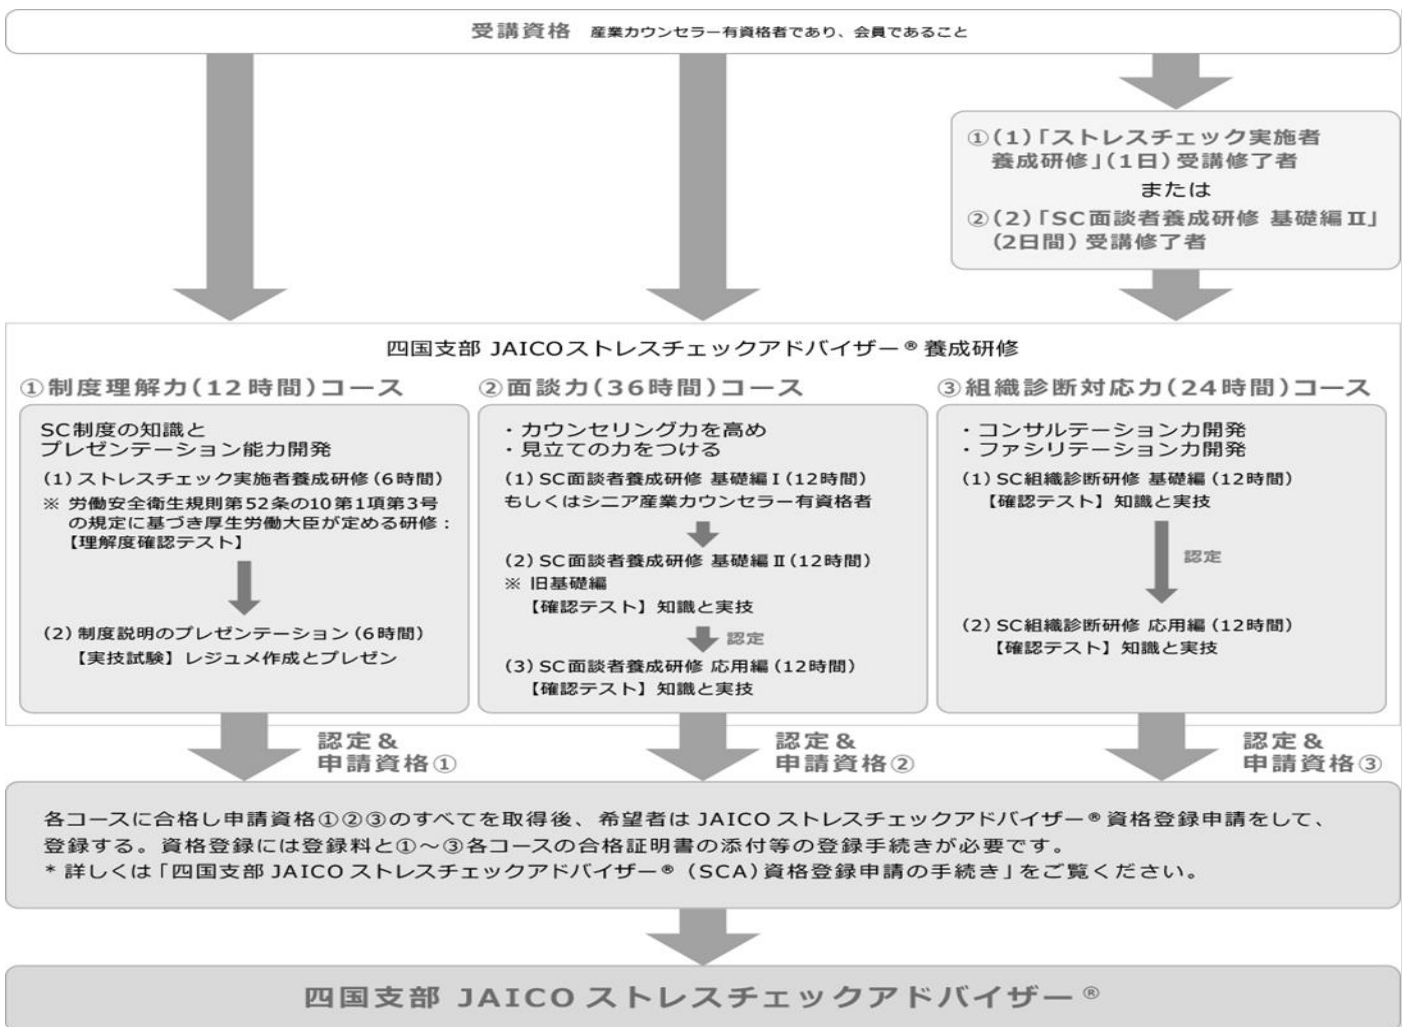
受講資格　産業カウンセラー有資格者であり、会員であること

①(1)「ストレスチェック実施者養成研修」(1日) 受講修了者
または
②(2)「SC面談者養成研修 基礎編Ⅱ」(2日間) 受講修了者

四国支部 JAICOストレスチェックアドバイザー® 養成研修

①制度理解力(12時間)コース

SC制度の知識とプレゼンテーション能力開発

(1) ストレスチェック実施者養成研修 (6時間)
※ 労働安全衛生規則第52条の10第1項第3号の規定に基づき厚生労働大臣が定める研修：
【理解度確認テスト】

(2) 制度説明のプレゼンテーション (6時間)
【実技試験】 レジュメ作成とプレゼン

②面談力(36時間)コース

・カウンセリング力を高め
・見立ての力をつける

(1) SC面談者養成研修 基礎編Ⅰ (12時間)
もしくはシニア産業カウンセラー有資格者

(2) SC面談者養成研修 基礎編Ⅱ (12時間)
※ 旧基礎編
【確認テスト】 知識と実技

認定

(3) SC面談者養成研修 応用編 (12時間)
【確認テスト】 知識と実技

③組織診断対応力(24時間)コース

・コンサルテーション力開発
・ファシリテーション力開発

(1) SC組織診断研修 基礎編 (12時間)
【確認テスト】 知識と実技

認定

(2) SC組織診断研修 応用編 (12時間)
【確認テスト】 知識と実技

認定 & 申請資格①

認定 & 申請資格②

認定 & 申請資格③

各コースに合格し申請資格①②③のすべてを取得後、希望者は JAICO ストレスチェックアドバイザー® 資格登録申請をして、登録する。資格登録には登録料と①～③各コースの合格証明書の添付等の登録手続きが必要です。
* 詳しくは「四国支部 JAICO ストレスチェックアドバイザー® (SCA) 資格登録申請の手続き」をご覧ください。

四国支部 JAICO ストレスチェックアドバイザー®